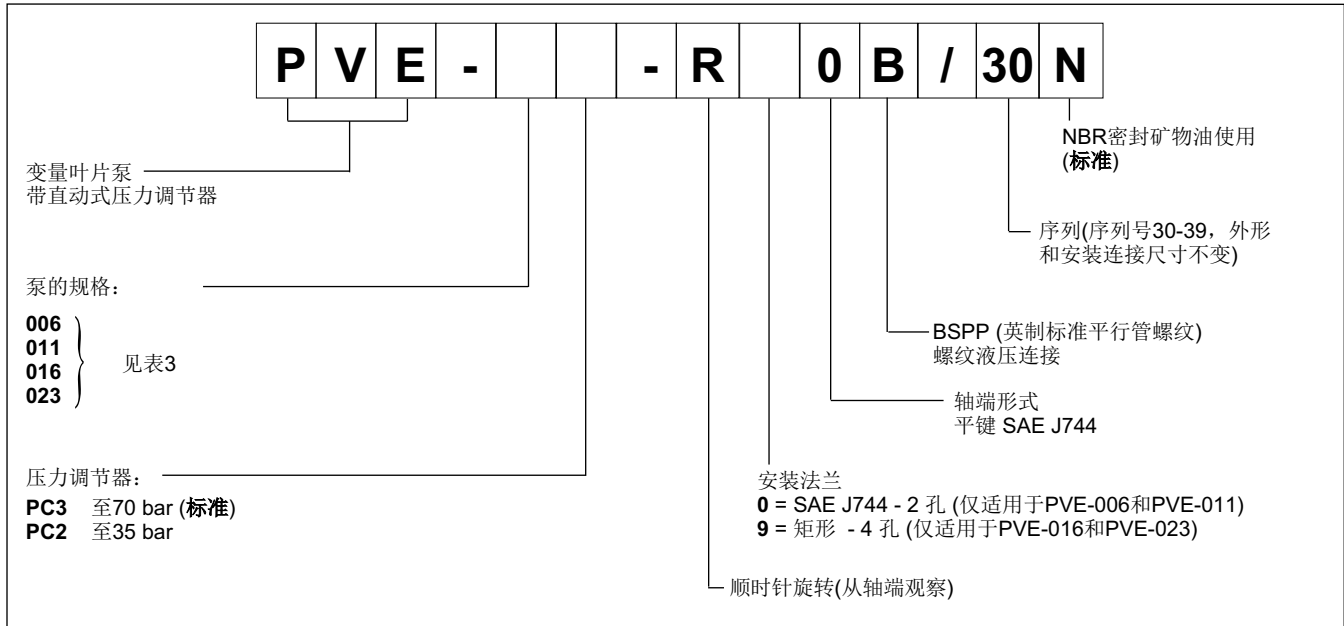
| P | V | E | - | | | - | R | | 0 | B | / | 30 | N |
|---|---|---|---|---|---|---|---|---|---|---|---|---|---|

NBR密封矿物油使用 (**标准**)

变量叶片泵
带直动式压力调节器

序列(序列号30-39，外形和安装连接尺寸不变)

泵的规格：

**006**
**011**
**016**
**023**
见表3

BSPP (英制标准平行管螺纹)
螺纹液压连接

轴端形式
平键 SAE J744

压力调节器：
**PC3** 至70 bar (**标准**)
**PC2** 至35 bar

安装法兰
**0** = SAE J744 - 2 孔 (仅适用于PVE-006和PVE-011)
**9** = 矩形 - 4 孔 (仅适用于PVE-016和PVE-023)

顺时针旋转(从轴端观察)